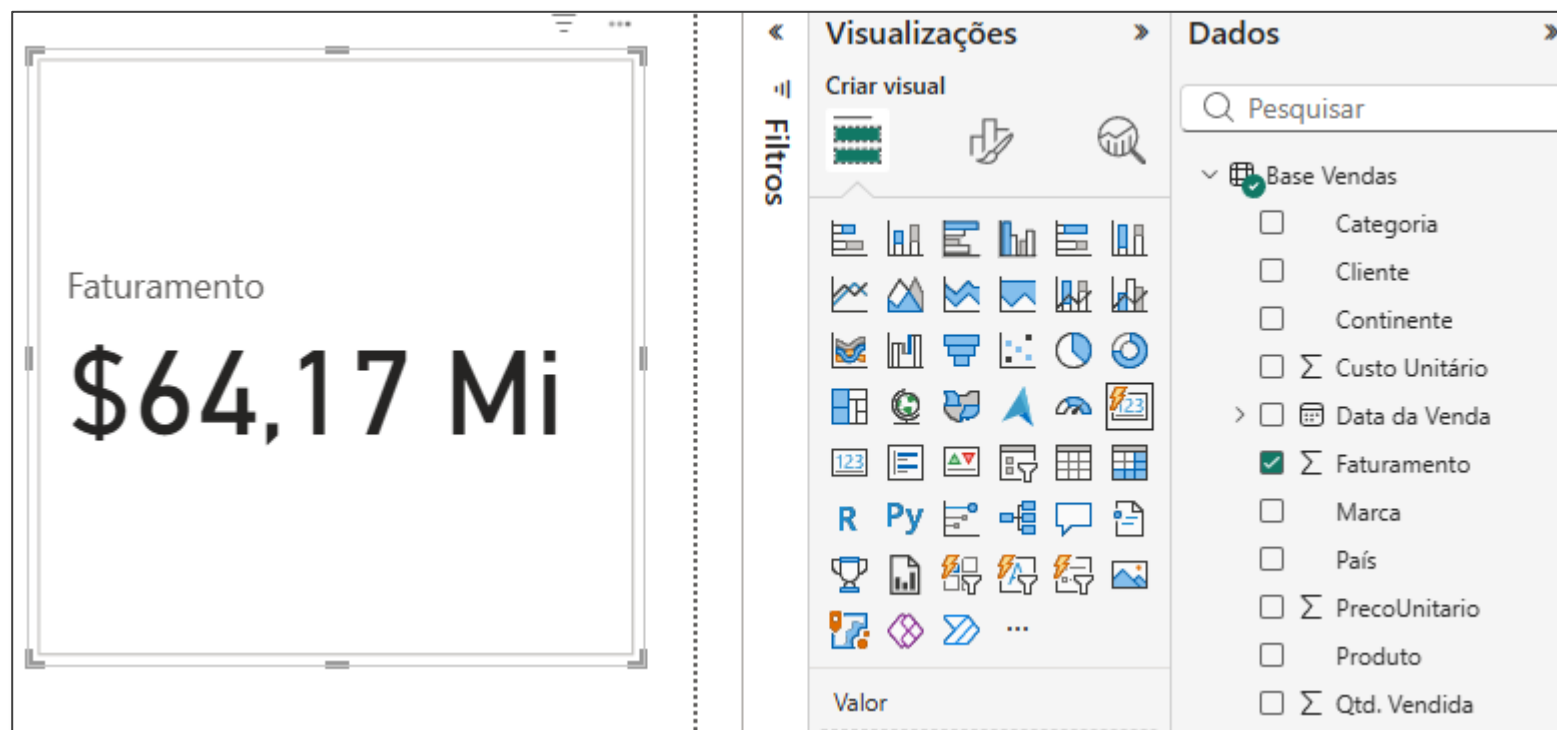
...

Faturamento

$64,17 Mi

«

Filtros

Visualizações »

Criar visual

R Py ...

Valor

Dados »

Pesquisar

Base Vendas

Categoria

Cliente

Continente

Σ Custo Unitário

Data da Venda

Σ Faturamento

Marca

País

Σ PrecoUnitario

Produto

Σ Qtd. Vendida